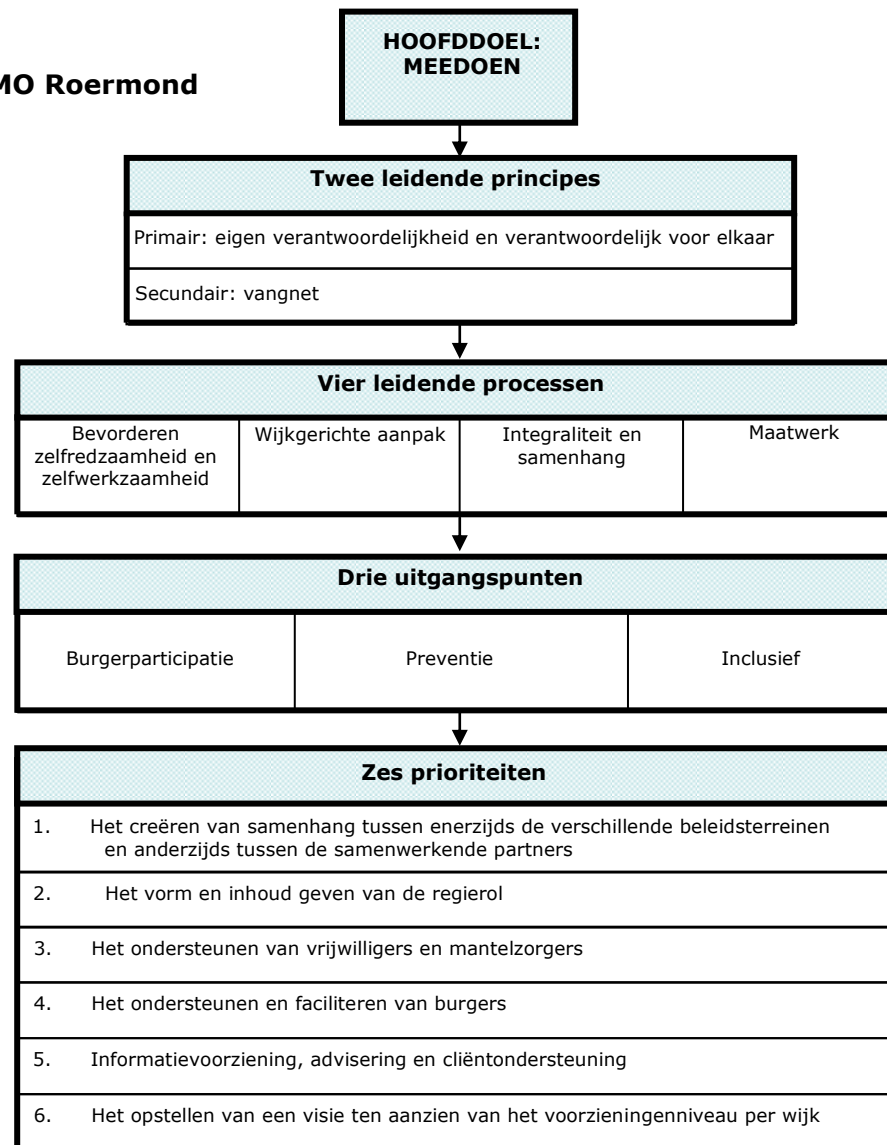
MO Roermond

HOOFDDOEL: MEEDOEN

| Twee leidende principes |
|---|
| Primair: eigen verantwoordelijkheid en verantwoordelijk voor elkaar |
| Secundair: vangnet |

| Vier leidende processen | | | |
|---|---|---|---|
| Bevorderen zelfredzaamheid en zelfwerkzaamheid | Wijkgerichte aanpak | Integraliteit en samenhang | Maatwerk |

| Drie uitgangspunten | | |
|---|---|---|
| Burgerparticipatie | Preventie | Inclusief |

| Zes prioriteiten |
|---|
| 1. Het creëren van samenhang tussen enerzijds de verschillende beleidsterreinen en anderzijds tussen de samenwerkende partners |
| 2. Het vorm en inhoud geven van de regierol |
| 3. Het ondersteunen van vrijwilligers en mantelzorgers |
| 4. Het ondersteunen en faciliteren van burgers |
| 5. Informatievoorziening, advisering en cliëntondersteuning |
| 6. Het opstellen van een visie ten aanzien van het voorzieningenniveau per wijk |